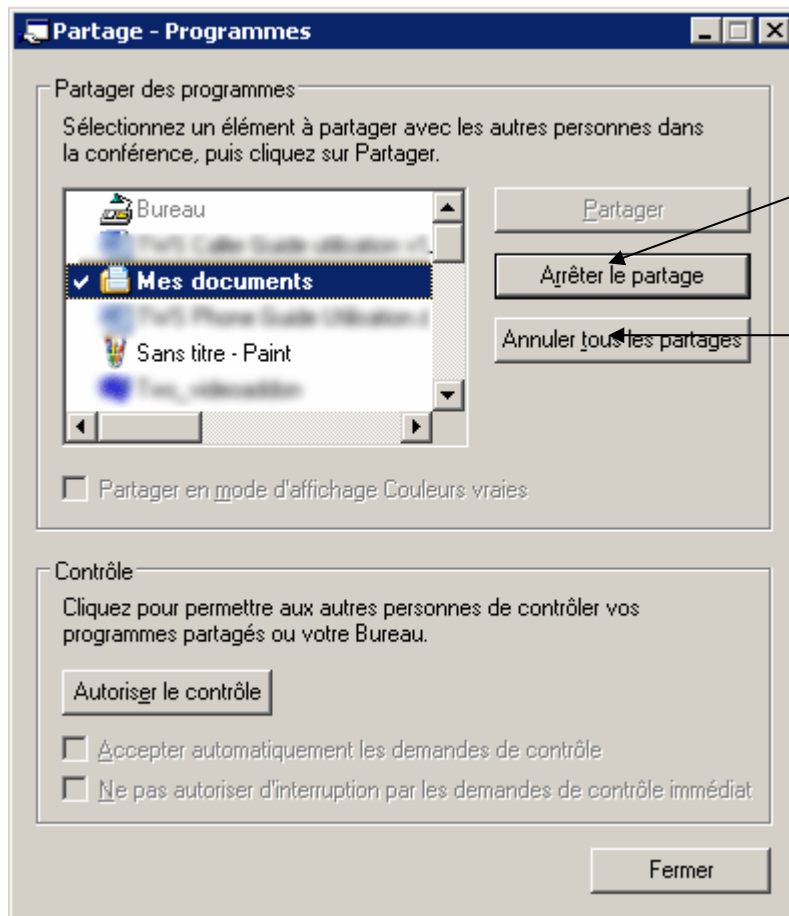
Partage - Programmes

Partager des programmes

Sélectionnez un élément à partager avec les autres personnes dans la conférence, puis cliquez sur Partager.

Bureau
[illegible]
Mes documents
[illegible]
Sans titre - Paint
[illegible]

Partager

Arrêter le partage

Annuler tous les partages

Partager en mode d'affichage Couleurs vraies

Contrôle

Cliquez pour permettre aux autres personnes de contrôler vos programmes partagés ou votre Bureau.

Autoriser le contrôle

Accepter automatiquement les demandes de contrôle

Ne pas autoriser d'interruption par les demandes de contrôle immédiat

Fermer